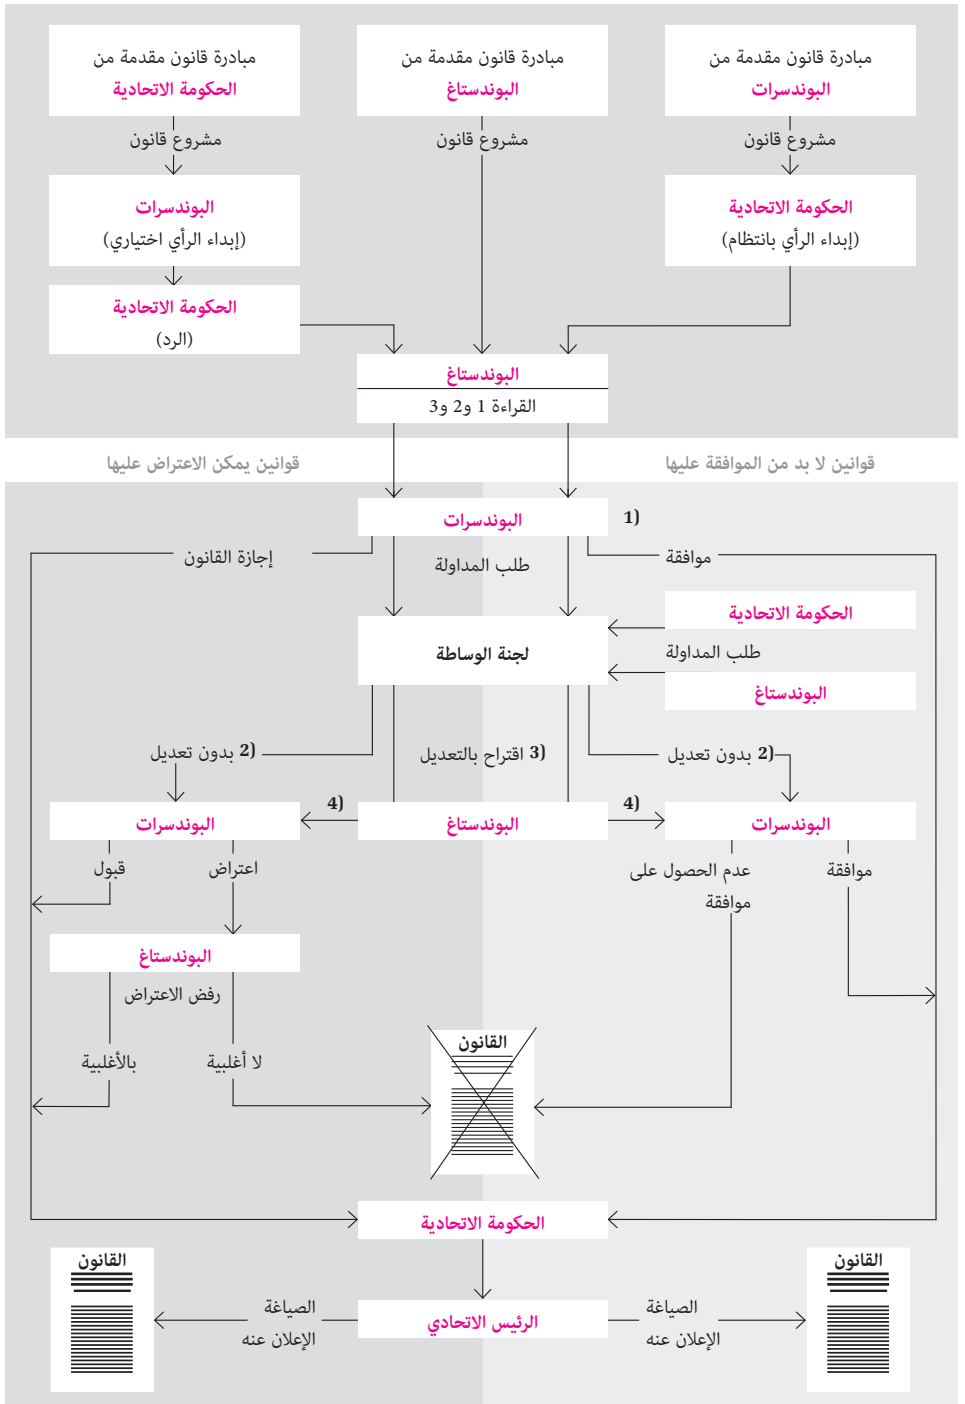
مبادرة قانون مقدمة من
البوندسرات

مبادرة قانون مقدمة من
البوندستاغ

مبادرة قانون مقدمة من
الحكومة الاتحادية

مشروع قانون

مشروع قانون

مشروع قانون

الحكومة الاتحادية
(إبداء الرأي بانتظام)

البوندسرات
(إبداء الرأي اختياري)

الحكومة الاتحادية
(الرد)

البوندستاغ
القراءة 1 و2 و3

قوانين لا بد من الموافقة عليها

قوانين يمكن الاعتراض عليها

1)

البوندسرات

موافقة

طلب المداولة

إجازة القانون

الحكومة الاتحادية

طلب المداولة

لجنة الوساطة

البوندستاغ

2) بدون تعديل

3) اقتراح بالتعديل

2) بدون تعديل

4)

4)

البوندسرات

البوندستاغ

البوندسرات

موافقة

عدم الحصول على موافقة

اعتراض

قبول

البوندستاغ

رفض الاعتراض

لا أغلبية

بالأغلبية

القانون

الحكومة الاتحادية

القانون

القانون

الصياغة
الإعلان عنه

الرئيس الاتحادي

الصياغة
الإعلان عنه